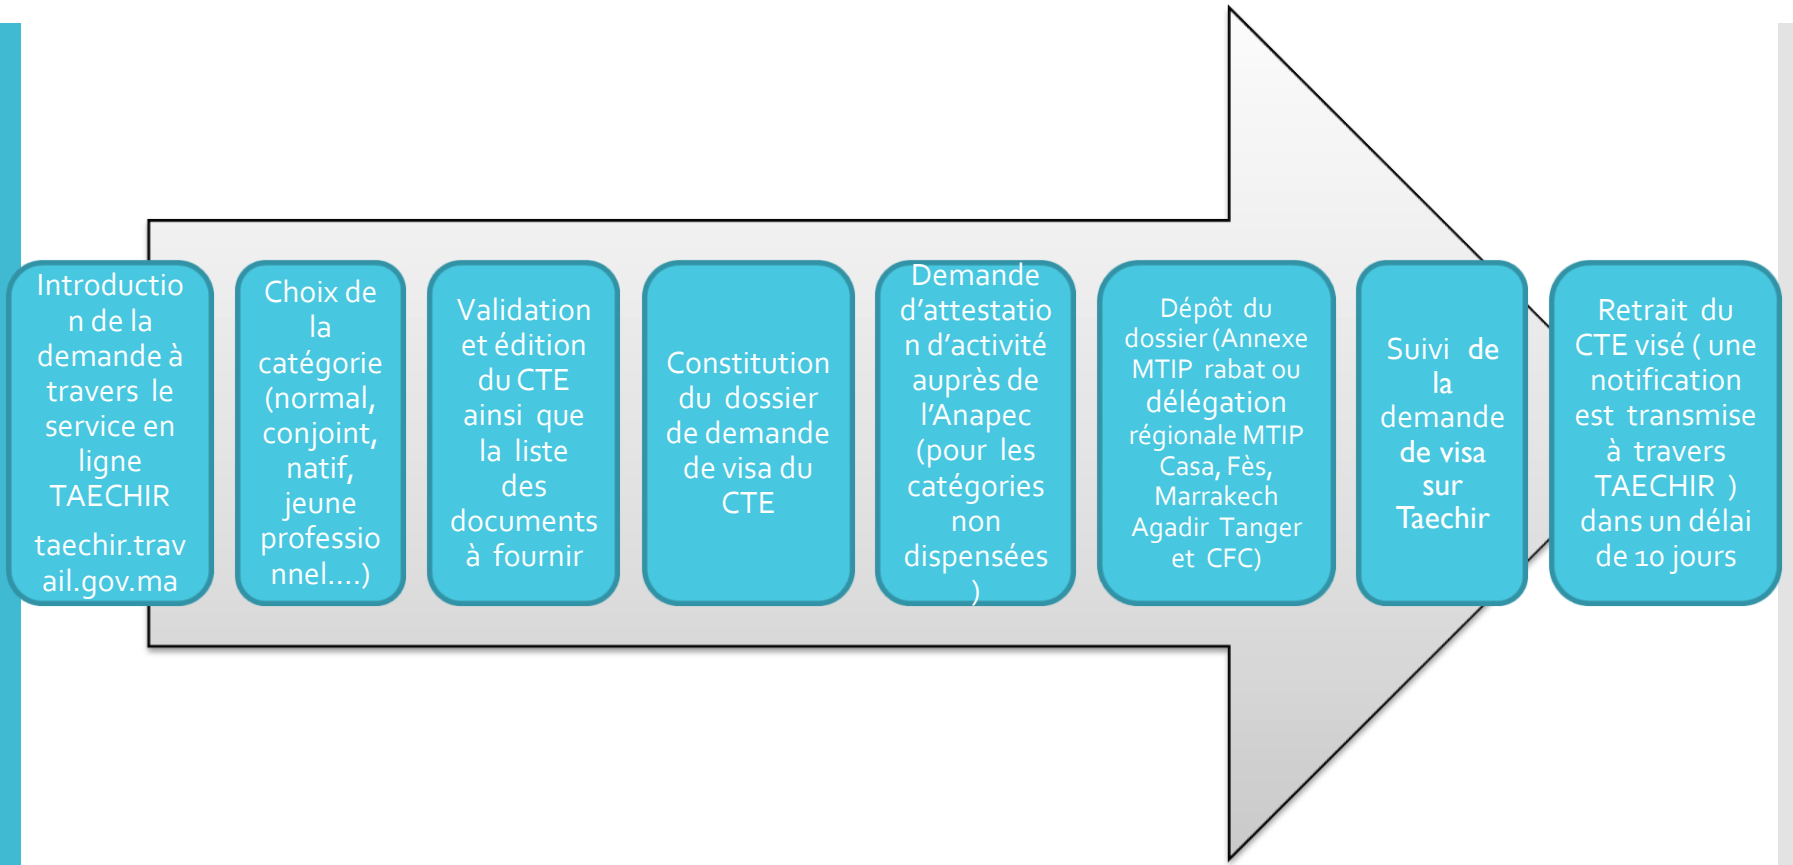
Introduction de la demande à travers le service en ligne TAECHIR

taechir.travail.gov.ma

Choix de la catégorie (normal, conjoint, natif, jeune professionnel....)

Validation et édition du CTE ainsi que la liste des documents à fournir

Constitution du dossier de demande de visa du CTE

Demande d'attestation d'activité auprès de l'Anapec (pour les catégories non dispensées )

Dépôt du dossier (Annexe MTIP rabat ou délégation régionale MTIP Casa, Fès, Marrakech Agadir Tanger et CFC)

Suivi de la demande de visa sur Taechir

Retrait du CTE visé ( une notification est transmise à travers TAECHIR ) dans un délai de 10 jours